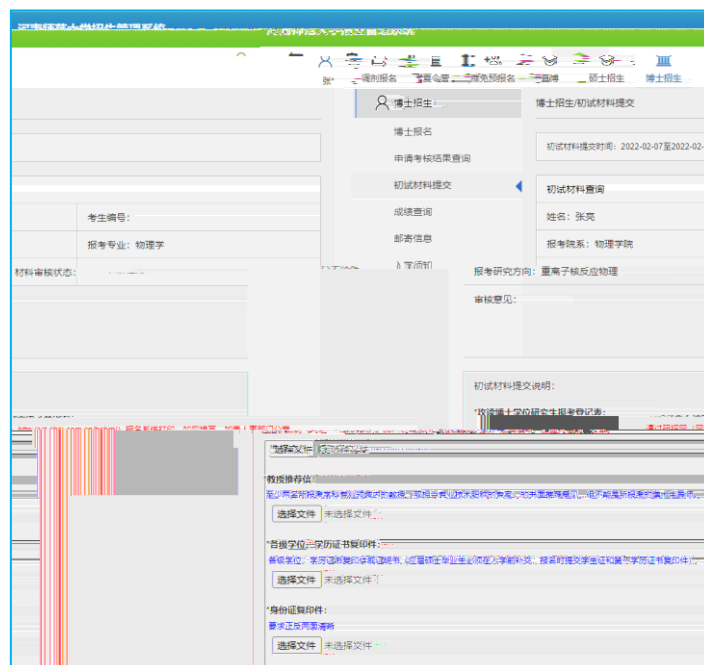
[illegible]

调剂报名 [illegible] 推免报名 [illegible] 硕士招生 博士招生

博士招生

博士报名

申请考核结果查询

初试材料提交

成绩查询

邮寄信息

博士招生/初试材料提交

初试材料提交时间：2022-02-07至2022-02-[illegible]

初试材料查询

考生编号：

姓名：张亮

报考专业：物理学

报考院系：物理学院

材料审核状态：

报考研究方向：重离子核反应物理

审核意见：

初试材料提交说明：

*攻读博士学位研究生报考登记表：

选择文件 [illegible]

*教授推荐信：

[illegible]

选择文件 未选择文件

*各级学位、学历证书复印件：

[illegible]

选择文件 未选择文件

*身份证复印件：

要求正反两面清晰

选择文件 未选择文件